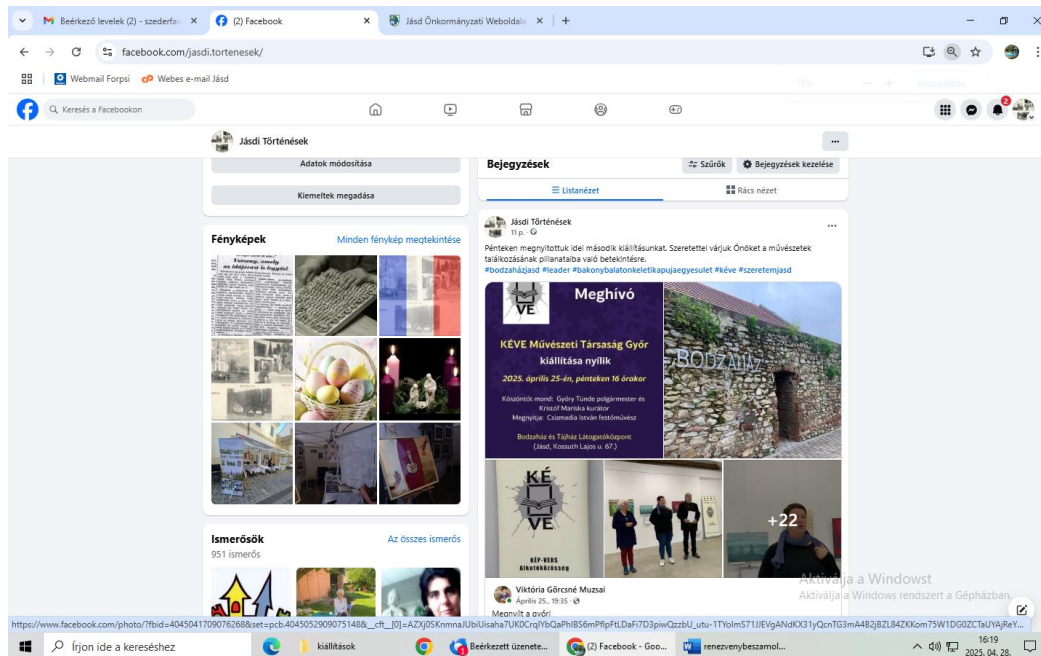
Beérkező levelek (2) - szederfav ×
(2) Facebook ×
Jásd Önkormányzati Weboldala ×
facebook.com/jasdi.tortenesek/
Webmail Forpsi
Webes e-mail Jásd
Keresés a Facebookon
Jásdi Történések
Adatok módosítása
Kiemeltek megadása
Fényképek
Minden fénykép megtekintése
Ismerősök
Az összes ismerős
951 ismerős
Bejegyzések
Szűrők
Bejegyzések kezelése
Listanézet
Rács nézet
Jásdi Történések
11 p.
Pénteken megnyitottuk idei második kiállításunkat. Szeretettel várjuk Önöket a művészetek találkozásának pillanataiba való betekintésre.
#bodzahazjasd #leader #bakonybalatonkeletikapujaegyesulet #kéve #szeretemjasd
VE
Meghívó
KÉVE Művészeti Társaság Győr kiállítása nyílik
2025. április 25-én, pénteken 16 órakor
Köszöntőt mond: Győry Tünde polgármester és Kristóf Mariska kurátor
Megnyitja: Csizmadia István festőművész
Bodzaház és Tájház Látogatóközpont (Jásd, Kossuth Lajos u. 67.)
BODZAHÁZ
KÉ VE
KÉP-VERS Alkotóközösség
+22
Viktória Görcsné Muzsai
Április 25., 19:35
Megnyílt a győri
Aktiválja a Windowst
Aktiválja a Windows rendszert a Gépházban.
https://www.facebook.com/photo/?fbid=4045041709076268&set=pcb.4045052909075148&__cft__[0]=AZXj0SKnmnaJUbiUisaha7UK0CrqIYbQaPhIBS6mPflpFtLDaFi7D3piwQzzbU_utu-1TYoImS71JJEVgANdKX31yQcnTG3mA4B2jBZL84ZKKom75W1DG0ZCTaUYAjReY...
Írjon ide a kereséshez
kiállítások
Beérkezett üzenete...
(2) Facebook - Goo...
renezvenybeszamol...
16:19
2025. 04. 28.